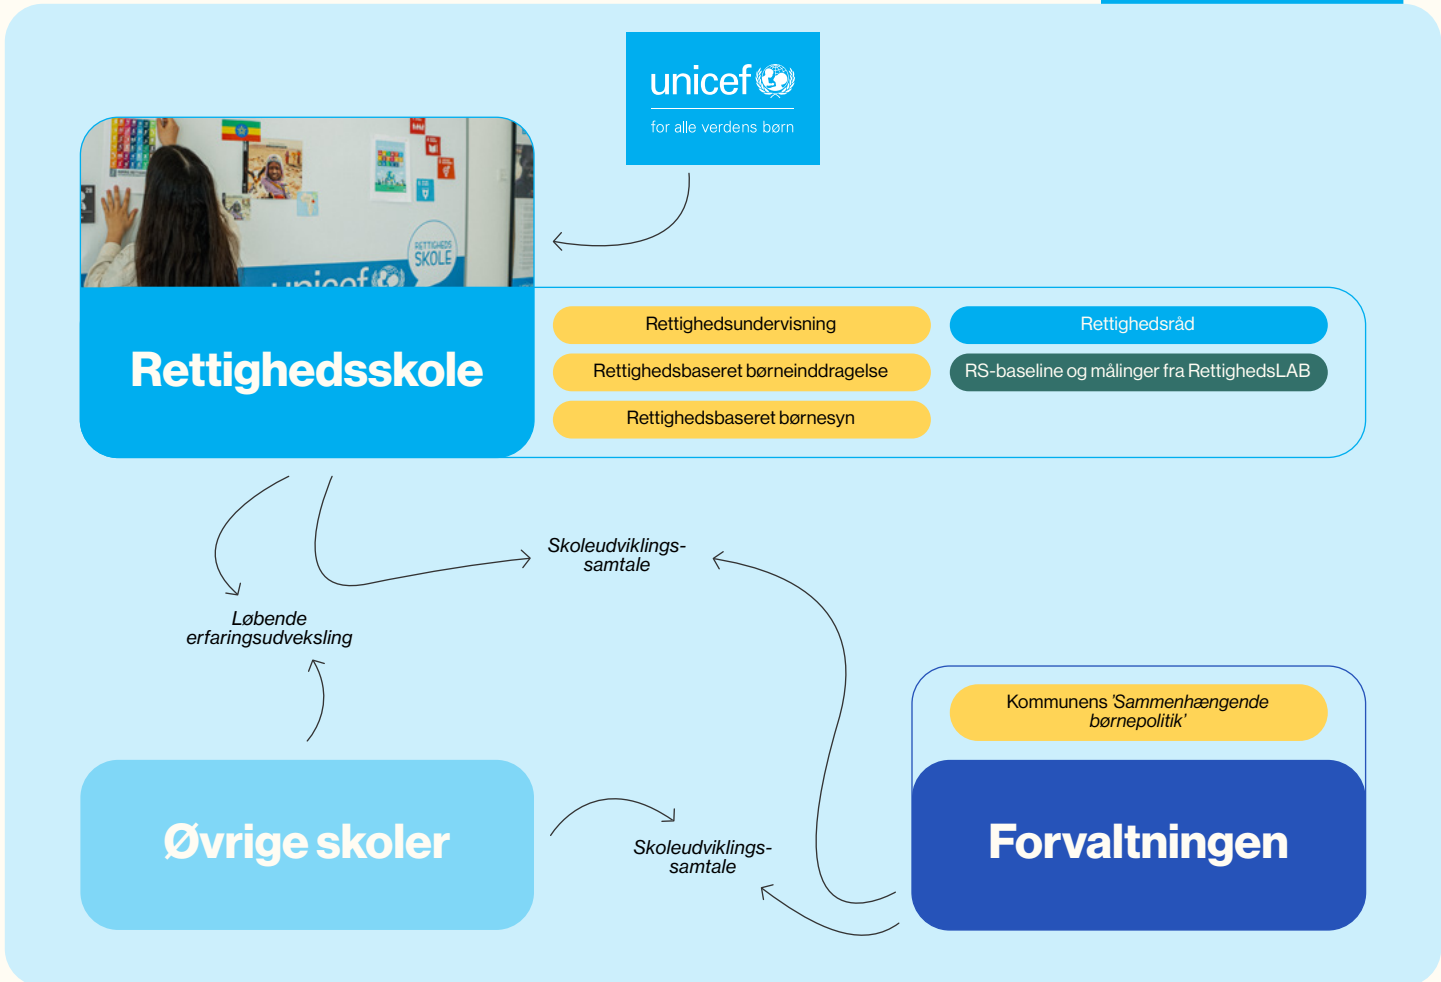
unicef
for alle verdens børn

RETTIGHEDS SKOLE
unicef

Rettighedsskole

Rettighedsundervisning
Rettighedsbaseret børneinddragelse
Rettighedsbaseret børnesyn
Rettighedsråd
RS-baseline og målinger fra RettighedsLAB

Skoleudviklings-samtale

Løbende erfaringsudveksling

Kommunens 'Sammenhængende børnepolitik'

Øvrige skoler

Skoleudviklings-samtale

Forvaltningen